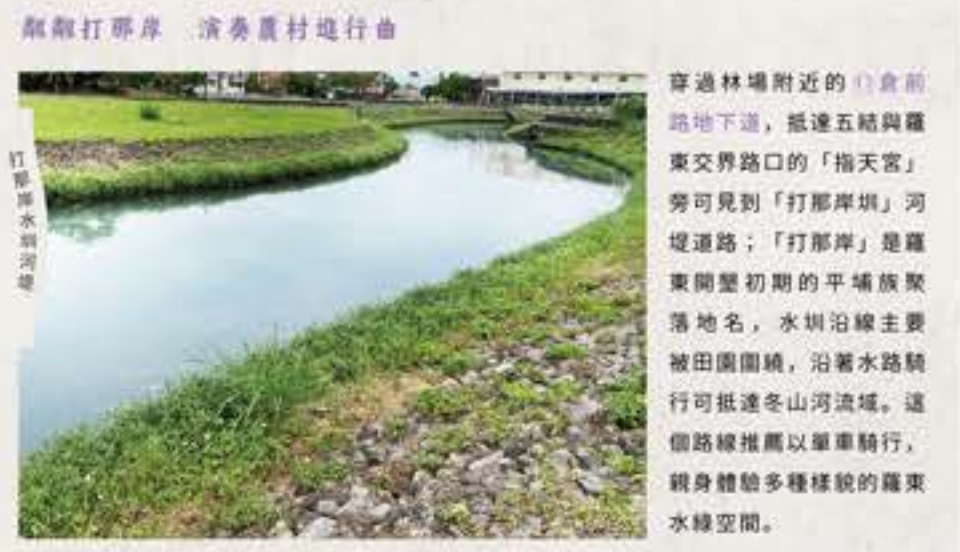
鄰鄰打那岸　演奏農村堤行曲

打那岸水圳河堤

穿過林場附近的 U 型前路地下道，抵達五結與羅東交界路口的「指天宮」旁可見到「打那岸圳」河堤道路；「打那岸」是羅東開墾初期的平埔族聚落地名，水圳沿線主要被田園圍繞，沿著水路騎行可抵達冬山河流域。這個路線推薦以單車騎行，親身體驗多種樣貌的羅東水綠空間。